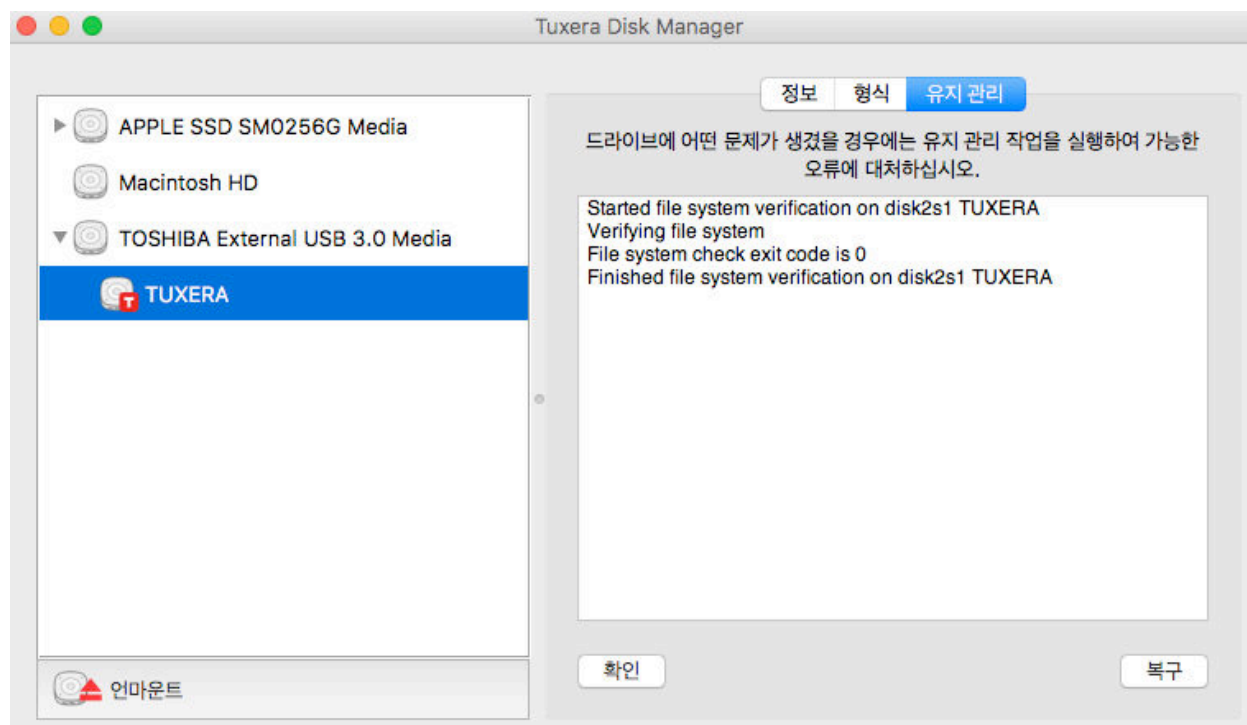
Tuxera Disk Manager

APPLE SSD SM0256G Media
Macintosh HD
TOSHIBA External USB 3.0 Media
TUXERA

언마운트

정보 | 형식 | 유지 관리

드라이브에 어떤 문제가 생겼을 경우에는 유지 관리 작업을 실행하여 가능한 오류에 대처하십시오.

Started file system verification on disk2s1 TUXERA
Verifying file system
File system check exit code is 0
Finished file system verification on disk2s1 TUXERA

확인

복구